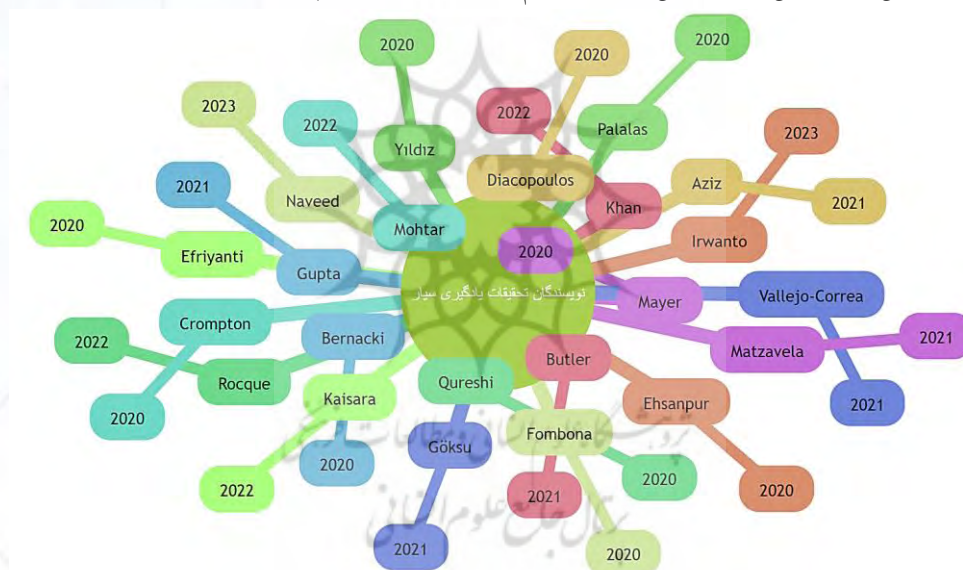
نویسندگان تحقیقات یادگیری سیار

2020
Yıldız
2023
2022
Naveed
Mohtar
2021
Gupta
2020
Efriyanti
2020
Diacopoulos
2022
2020
Palalas
Khan
Aziz
2021
2023
Irwanto
2020
Mayer
Vallejo-Correa
2021
Matzavela
2021
Crompton
2022
Rocque
2020
Bernacki
Kaisara
2020
2022
Qureshi
Göksu
2021
Butler
Ehsanpur
2020
Fombona
2020
2021
2020